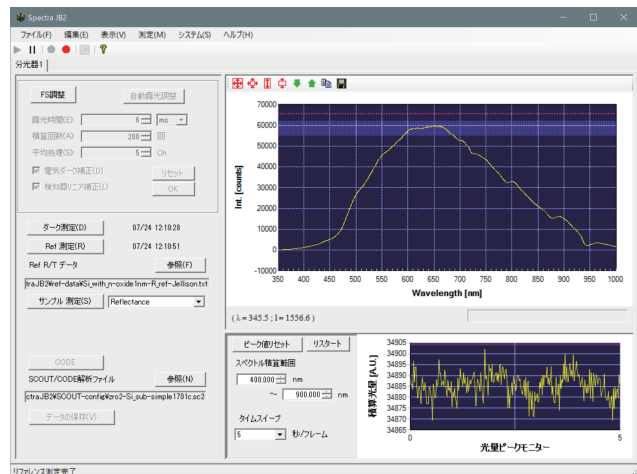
Spectra JB2

ファイル(F) 編集(E) 表示(V) 測定(M) システム(S) ヘルプ(H)

分光器1

FS調整
自動露光調整
露光時間(E) 6 ms
積算回数(A) 200 回
平均処理(S) 5 Ch
電気ダーク補正(D)
検知器リニア補正(L)
リセット
OK

ダーク測定(D) 07/24 12:10:28
Ref 測定(R) 07/24 12:10:51
Ref R/T データ 参照(F)
traJB2¥ref-data¥Si_with_n-oxide1nm-R_ref-Jellison.txt
サンプル 測定(S) Reflectance

CODE
SCOUT/CODE解析ファイル 参照(N)
ctraJB2¥SCOUT-config¥ro2-Si_sub-simple1701c.sc2
データの保存(V)

| 70000 | 60000 | 50000 | 40000 | 30000 | 20000 | 10000 | 0 | -10000 |

Int. [counts]

350 400 450 500 550 600 650 700 750 800 850 900 950 1000

Wavelength [nm]

( λ = 345.5 ; I = 1556.6 )

ピーク値リセット
リスタート
スペクトル積算範囲
400.000 nm
～ 900.000 nm
タイムスイープ
5 秒/フレーム

34905 34900 34895 34890 34885 34880 34875 34870 34865

積算光量 [A.U.]

0 5

光量ピークモニター

リファレンス測定完了